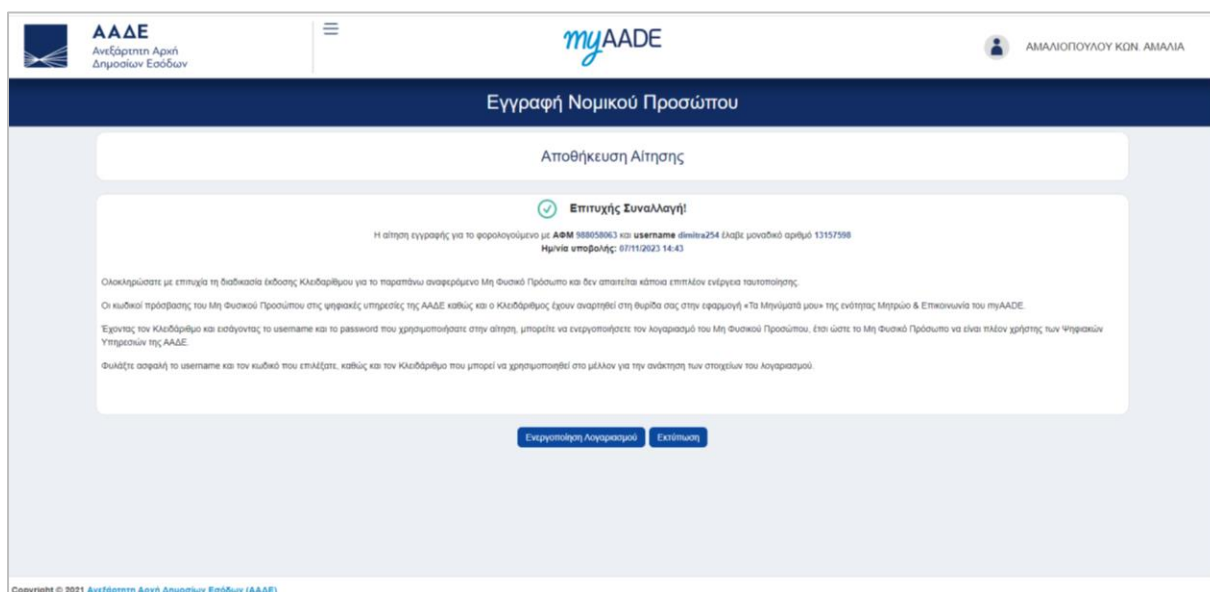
ΑΑΔΕ
Ανεξάρτητη Αρχή Δημοσίων Εσόδων

myAADE

ΑΜΑΛΙΟΠΟΥΛΟΥ ΚΩΝ. ΑΜΑΛΙΑ

Εγγραφή Νομικού Προσώπου

Αποθήκευση Αίτησης

Επιτυχής Συναλλαγή!

Η αίτηση εγγραφής για το φορολογούμενο με ΑΦΜ 988058063 και username dimitra254 έλαβε μοναδικό αριθμό 13157598
Ημ/νία υποβολής: 07/11/2023 14:43

Ολοκληρώσατε με επιτυχία τη διαδικασία έκδοσης Κλειδάριθμου για το παραπάνω αναφερόμενο Μη Φυσικό Πρόσωπο και δεν απαιτείται κάποια επιπλέον ενέργεια ταυτοποίησης.

Οι κωδικοί πρόσβασης του Μη Φυσικού Προσώπου στις ψηφιακές υπηρεσίες της ΑΑΔΕ καθώς και ο Κλειδάριθμος έχουν αναρτηθεί στη θυρίδα σας στην εφαρμογή «Τα Μηνύματά μου» της ενότητας Μητρώο & Επικοινωνία του myAADE.

Έχοντας τον Κλειδάριθμο και εισάγοντας το username και το password που χρησιμοποιήσατε στην αίτηση, μπορείτε να ενεργοποιήσετε τον λογαριασμό του Μη Φυσικού Προσώπου, έτσι ώστε το Μη Φυσικό Πρόσωπο να είναι πλέον χρήστης των Ψηφιακών Υπηρεσιών της ΑΑΔΕ.

Φυλάξτε ασφαλή το username και τον κωδικό που επιλέξατε, καθώς και τον Κλειδάριθμο που μπορεί να χρησιμοποιηθεί στο μέλλον για την ανάκτηση των στοιχείων του λογαριασμού.

Ενεργοποίηση Λογαριασμού
Εκτύπωση

Copyright © 2021 Ανεξάρτητη Αρχή Δημοσίων Εσόδων (ΑΑΔΕ)